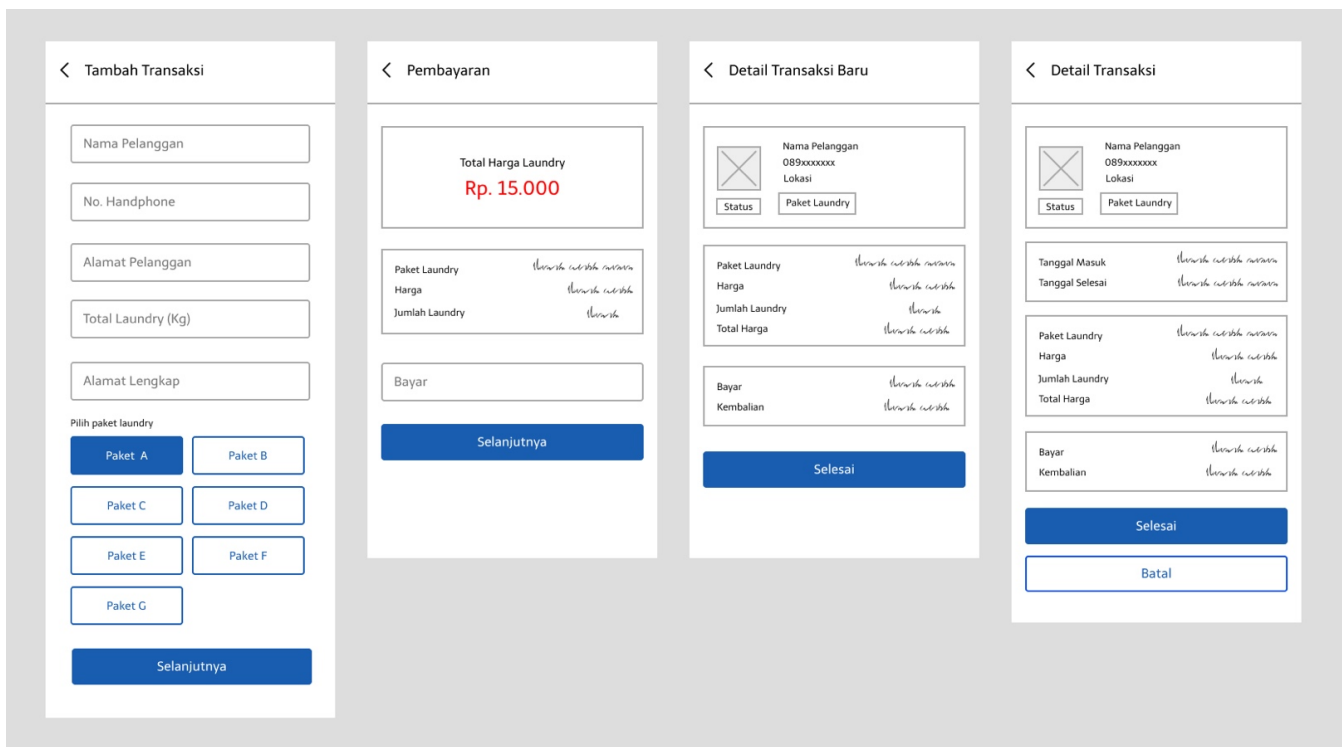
Tambah Transaksi

Nama Pelanggan

No. Handphone

Alamat Pelanggan

Total Laundry (Kg)

Alamat Lengkap

Pilih paket laundry

Paket A
Paket B
Paket C
Paket D
Paket E
Paket F
Paket G

Selanjutnya

Pembayaran

Total Harga Laundry
Rp. 15.000

Paket Laundry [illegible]
Harga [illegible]
Jumlah Laundry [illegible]

Bayar

Selanjutnya

Detail Transaksi Baru

Nama Pelanggan
089xxxxxxx
Lokasi
Status
Paket Laundry

Paket Laundry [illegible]
Harga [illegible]
Jumlah Laundry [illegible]
Total Harga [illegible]

Bayar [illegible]
Kembalian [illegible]

Selesai

Detail Transaksi

Nama Pelanggan
089xxxxxxx
Lokasi
Status
Paket Laundry

Tanggal Masuk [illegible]
Tanggal Selesai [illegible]

Paket Laundry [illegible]
Harga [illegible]
Jumlah Laundry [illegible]
Total Harga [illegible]

Bayar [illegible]
Kembalian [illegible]

Selesai

Batal